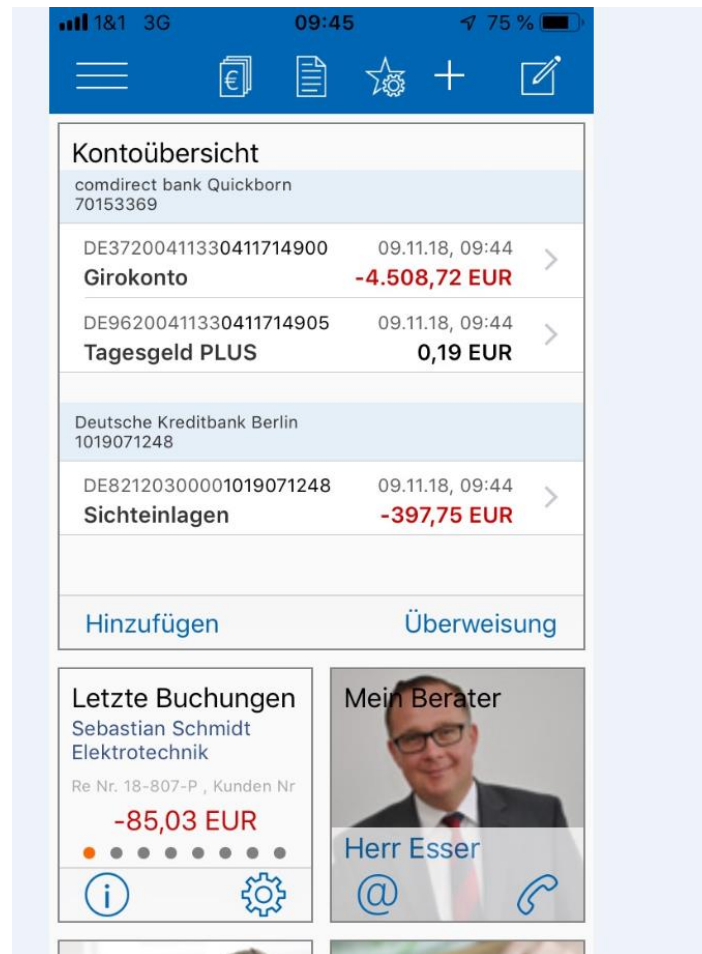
1&1 3G 09:45 75 %

Kontoübersicht

comdirect bank Quickborn
70153369

DE37200411330411714900 09.11.18, 09:44
Girokonto -4.508,72 EUR

DE96200411330411714905 09.11.18, 09:44
Tagesgeld PLUS 0,19 EUR

Deutsche Kreditbank Berlin
1019071248

DE82120300001019071248 09.11.18, 09:44
Sichteinlagen -397,75 EUR

Hinzufügen Überweisung

Letzte Buchungen
Sebastian Schmidt Elektrotechnik
Re Nr. 18-807-P , Kunden Nr
-85,03 EUR

Mein Berater
Herr Esser

@